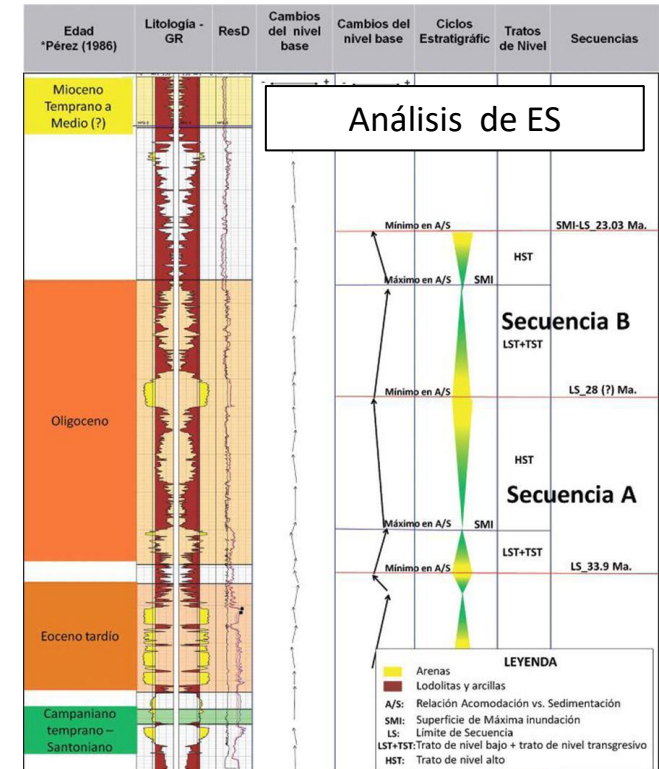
| Edad *Pérez (1986) | Litología - GR | ResD | Cambios del nivel base | Cambios del nivel base | Ciclos Estratigráfic | Tratos de Nivel | Secuencias |
|---|---|---|---|---|---|---|---|

Análisis de ES

Mioceno Temprano a Medio (?)

Mínimo en A/S

SMI-LS_23.03 Ma.

HST

Máximo en A/S

SMI

Secuencia B

LST+TST

Oligoceno

Mínimo en A/S

LS_28 (?) Ma.

HST

Secuencia A

Máximo en A/S

SMI

LST+TST

Mínimo en A/S

LS_33.9 Ma.

Eoceno tardío

Campaniano temprano – Santoniano

LEYENDA
Arenas
Lodolitas y arcillas
A/S: Relación Acomodación vs. Sedimentación
SMI: Superficie de Máxima inundación
LS: Límite de Secuencia
LST+TST: Trato de nivel bajo + trato de nivel transgresivo
HST: Trato de nivel alto